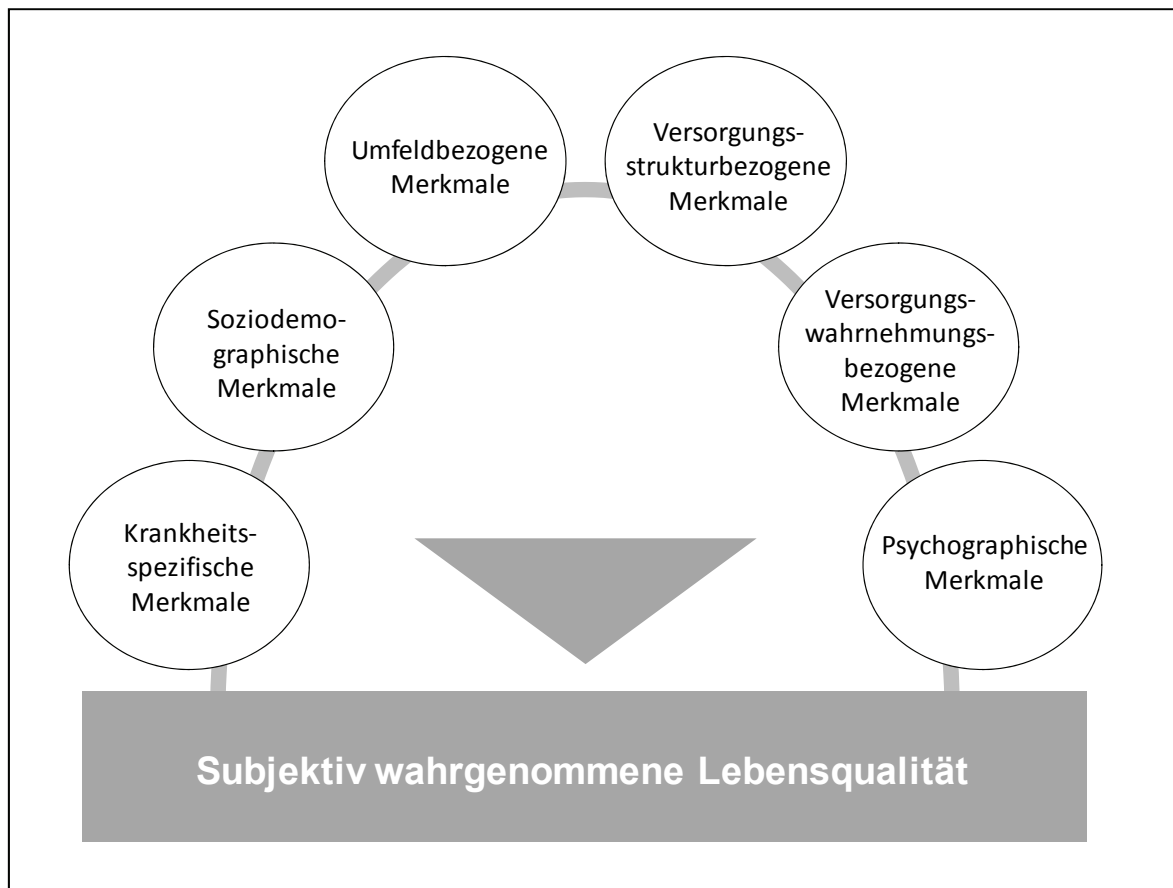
Umfeldbezogene Merkmale

Versorgungsstrukturbezogene Merkmale

Soziodemographische Merkmale

Versorgungswahrnehmungsbezogene Merkmale

Krankheitsspezifische Merkmale

Psychographische Merkmale

Subjektiv wahrgenommene Lebensqualität